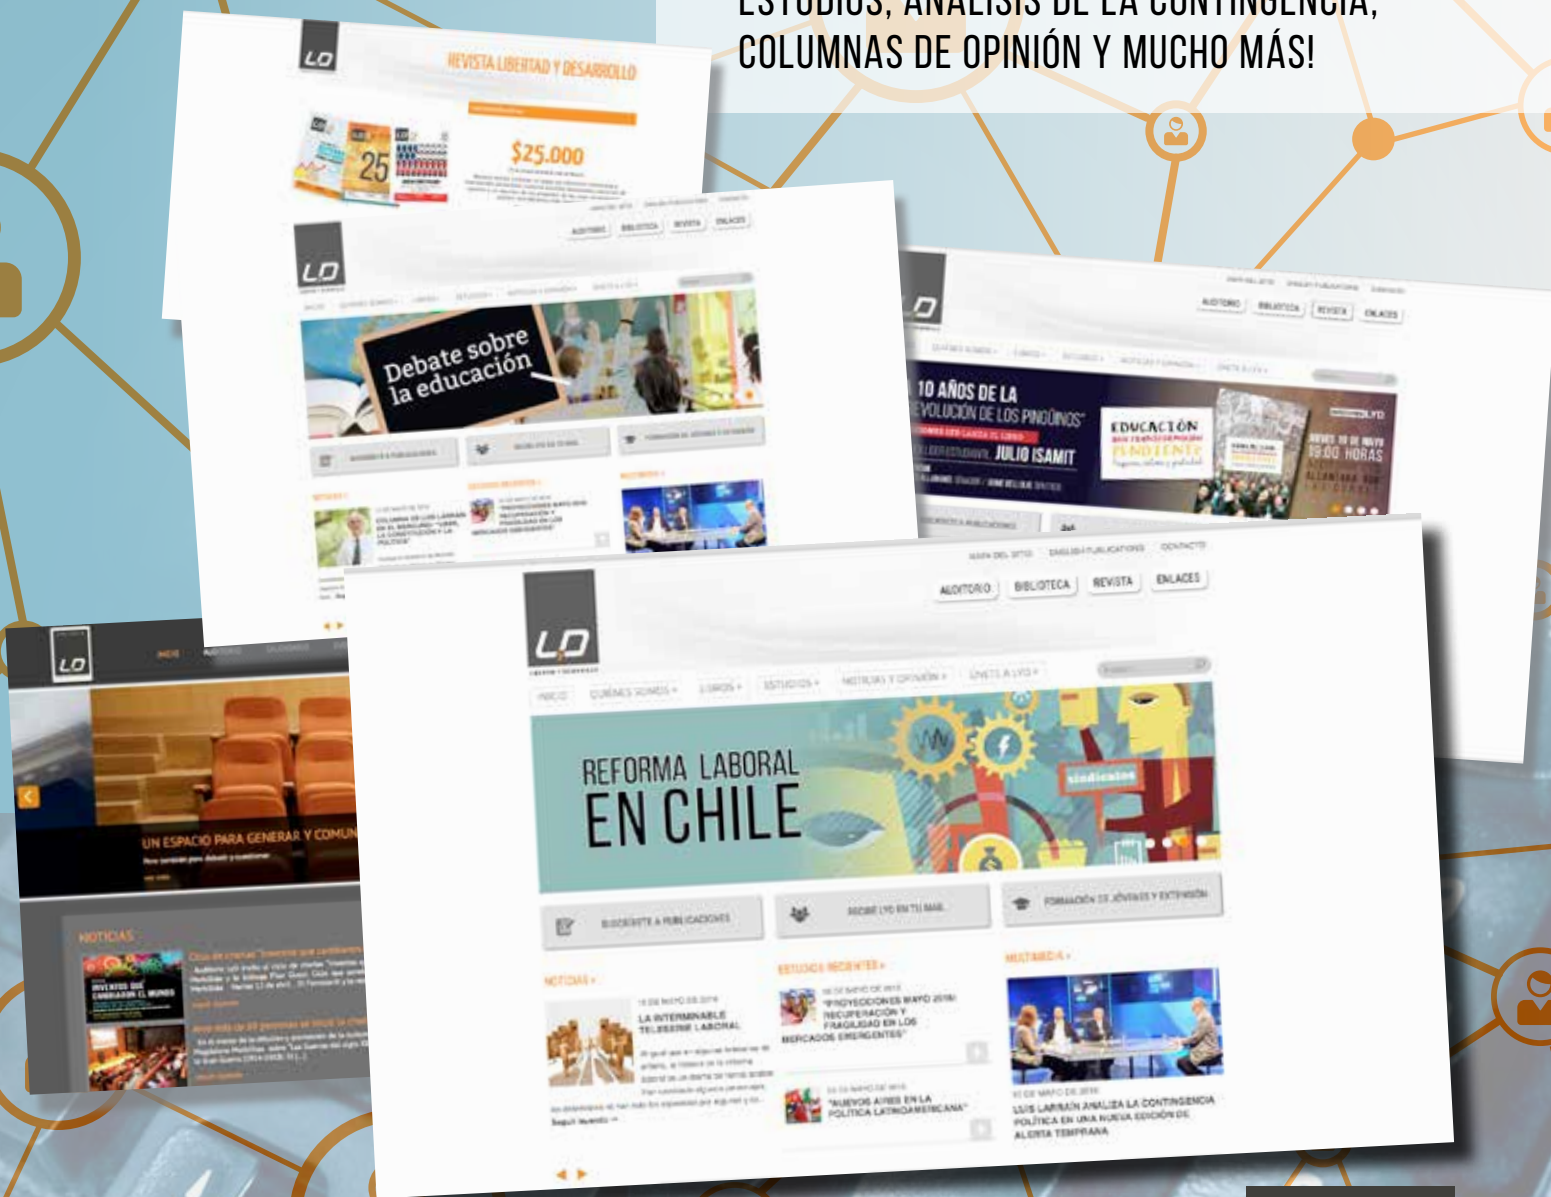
ESTUDIOS, ANÁLISIS DE LA CONTINGENCIA, COLUMNAS DE OPINIÓN Y MUCHO MÁS!

LD

REVISTA LIBERTAD Y DESARROLLO

$25.000

LD

AUDITORIO BIBLIOTECA REVISTA ENLACES

Debate sobre la educación

NOTICIAS

LD

AUDITORIO BIBLIOTECA REVISTA ENLACES

10 AÑOS DE LA REVOLUCIÓN DE LOS PINGÜINOS

JULIO ISAMIT

EDUCACIÓN PENDIENTE

19:00 HORAS

LD

UN ESPACIO PARA GENERAR Y COMUN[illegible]

NOTICIAS

INVENTOS QUE CAMBIARON EL MUNDO

LD

MAPA DEL SITIO ENGLISH PUBLICATIONS CONTACTO

AUDITORIO BIBLIOTECA REVISTA ENLACES

INICIO QUIÉNES SOMOS LIBROS ESTUDIOS NOTICIAS Y OPINIÓN ÚNETE A LYD

REFORMA LABORAL EN CHILE

sindicatos

SUSCRÍBETE A PUBLICACIONES RECIBE LYD EN TU MAIL FORMACIÓN DE JÓVENES Y EXTENSIÓN

NOTICIAS

LA INTERMINABLE TELESERIE LABORAL

ESTUDIOS RECIENTES

"PROYECCIONES MAYO 2016: RECUPERACIÓN Y FRAGILIDAD EN LOS MERCADOS EMERGENTES"

"NUEVOS AIRES EN LA POLÍTICA LATINOAMERICANA"

MULTIMEDIA

LUIS LARRAÍN ANALIZA LA CONTINGENCIA POLÍTICA EN UNA NUEVA EDICIÓN DE ALERTA TEMPRANA